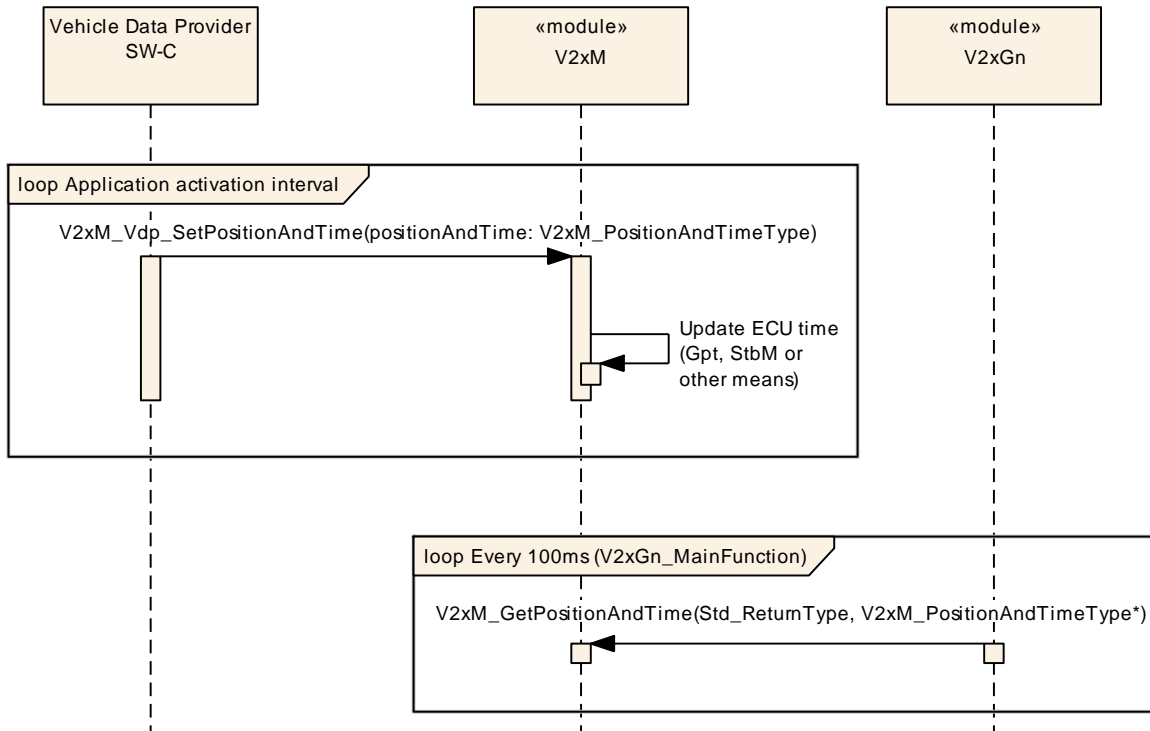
Vehicle Data Provider SW-C

«module»
V2xM

«module»
V2xGn

loop Application activation interval

V2xM_Vdp_SetPositionAndTime(positionAndTime: V2xM_PositionAndTimeType)

Update ECU time (Gpt, StbM or other means)

loop Every 100ms (V2xGn_MainFunction)

V2xM_GetPositionAndTime(Std_ReturnType, V2xM_PositionAndTimeType*)